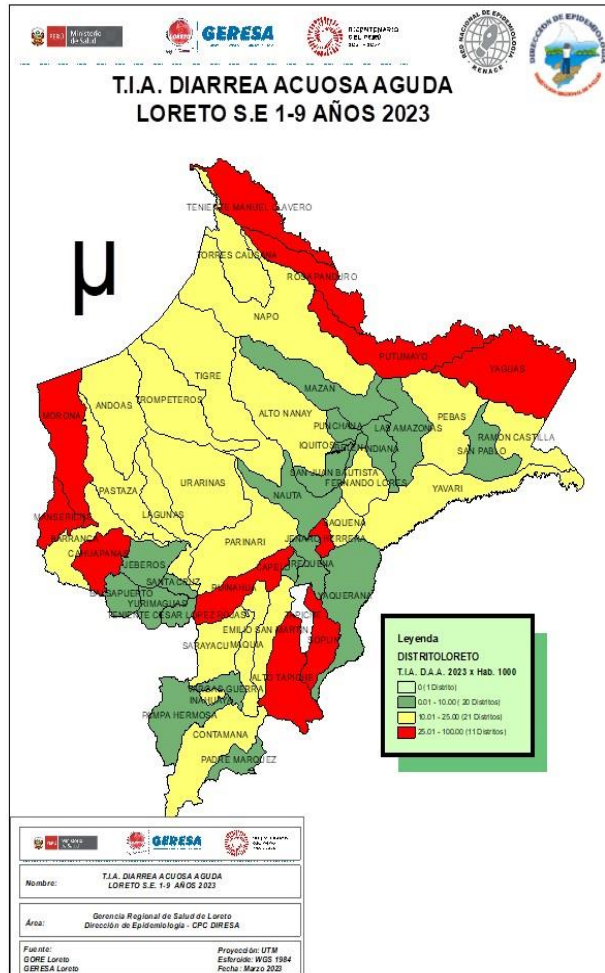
PERÚ Ministerio de Salud

GERESA

BICENTENARIO DEL PERÚ 2021 - 2024

RED NACIONAL DE EPIDEMIOLOGÍA RENACE

DIRECCIÓN DE EPIDEMIOLOGÍA

T.I.A. DIARREA ACUOSA AGUDA
LORETO S.E 1-9 AÑOS 2023

μ

TENIENTE MANUEL CLAVERO
TORRES CAUSANA
ROSA PANDURO
NAPO
PUTUMAYO
YAGUAS
TIGRE
MAZAN
MORONA
ANDOAS
TROMPETEROS
ALTO NANAY
PUNCHANA
LAS AMAZONAS
PEBAS
IQUITOS
BELEN
INDIANA
RAMON CASTILLA
SAN PABLO
SAN JUAN BAUTISTA
FERNANDO LORES
YAVARI
PASTAZA
URARINAS
NAUTA
LAGUNAS
SAQUENA
MANSERICHE
BARRANCA
PARINARI
JENARO HERRERA
CAHUAPANAS
JEBEROS
CAPELO
REQUENA
SANTA CRUZ
BALSAPUERTO
YURIMAGUAS
PUINAHUA
YAQUERANA
TENIENTE CESAR LOPEZ ROJAS
EMILIO SAN MARTIN
TAPICHE
SOPLIN
SARAYACU
MAQUIA
ALTO TAPICHE
VARGAS GUERRA
INAHUAYA
PAMPA HERMOSA
CONTAMANA
PADRE MARQUEZ

Leyenda
DISTRITOLORETO
T.I.A. D.A.A. 2023 x Hab. 1000
0 (1 Distrito)
0.01 - 10.00 ( 20 Distritos)
10.01 - 25.00 (21 Distritos)
25.01 - 100.00 (11 Distritos)

PERÚ Ministerio de Salud
GERESA
BICENTENARIO DEL PERÚ

| Nombre: | T.I.A. DIARREA ACUOSA AGUDA LORETO S.E. 1-9 AÑOS 2023 |
|---|---|
| Área: | Gerencia Regional de Salud de Loreto Dirección de Epidemiología - CPC DIRESA |
| Fuente: GORE Loreto GERESA Loreto | Proyección: UTM Esferoide: WGS 1984 Fecha: Marzo 2023 |